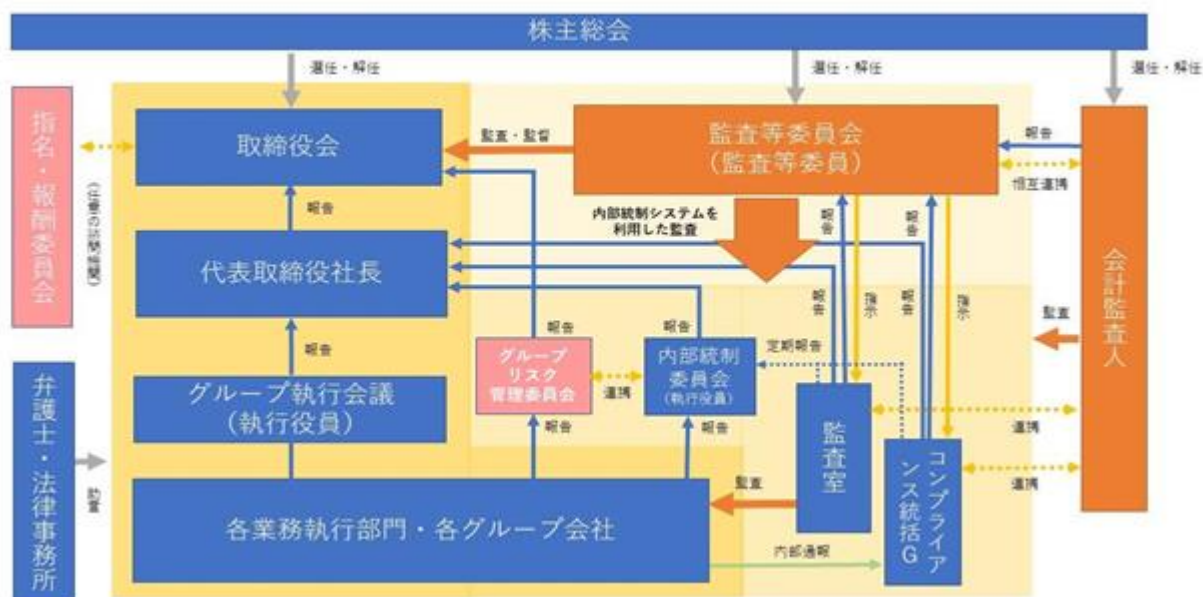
株主総会

選任・解任

選任・解任

選任・解任

指名・報酬委員会

(社外の諮問機関)

取締役会

監査・監督

監査等委員会
(監査等委員)

報告

相互連携

会計監査人

報告

内部統制システムを利用した監査

代表取締役社長

報告

報告

報告

報告

指示

報告

指示

監査

報告

報告

グループリスク管理委員会

連携

内部統制委員会
(執行役員)

定期報告

報告

グループ執行会議
(執行役員)

報告

報告

監査室

連携

コンプライアンス統括G

連携

弁護士・法律事務所

助言

各業務執行部門・各グループ会社

監査

内部通報